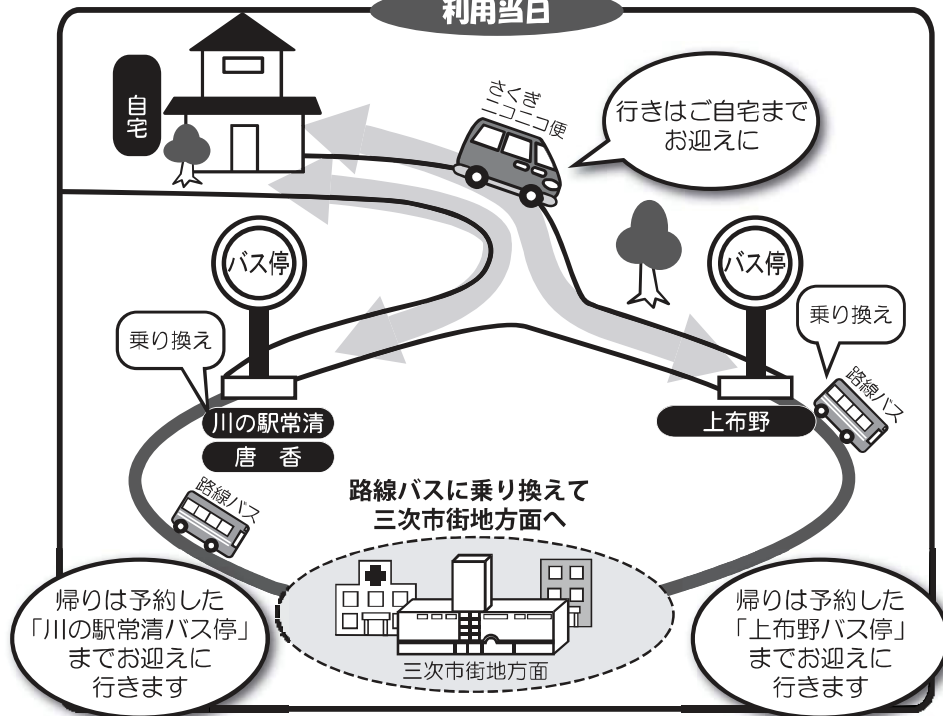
利用当日

自宅

さくぎ
ニコニコ便

行きはご自宅まで
お迎えに

バス停

バス停

乗り換え

乗り換え

川の駅常清

唐香

上布野

路線バス

路線バス

路線バスに乗り換えて
三次市街地方面へ

帰りは予約した
「川の駅常清バス停」
までお迎えに
行きます

三次市街地方面

帰りは予約した
「上布野バス停」
までお迎えに
行きます